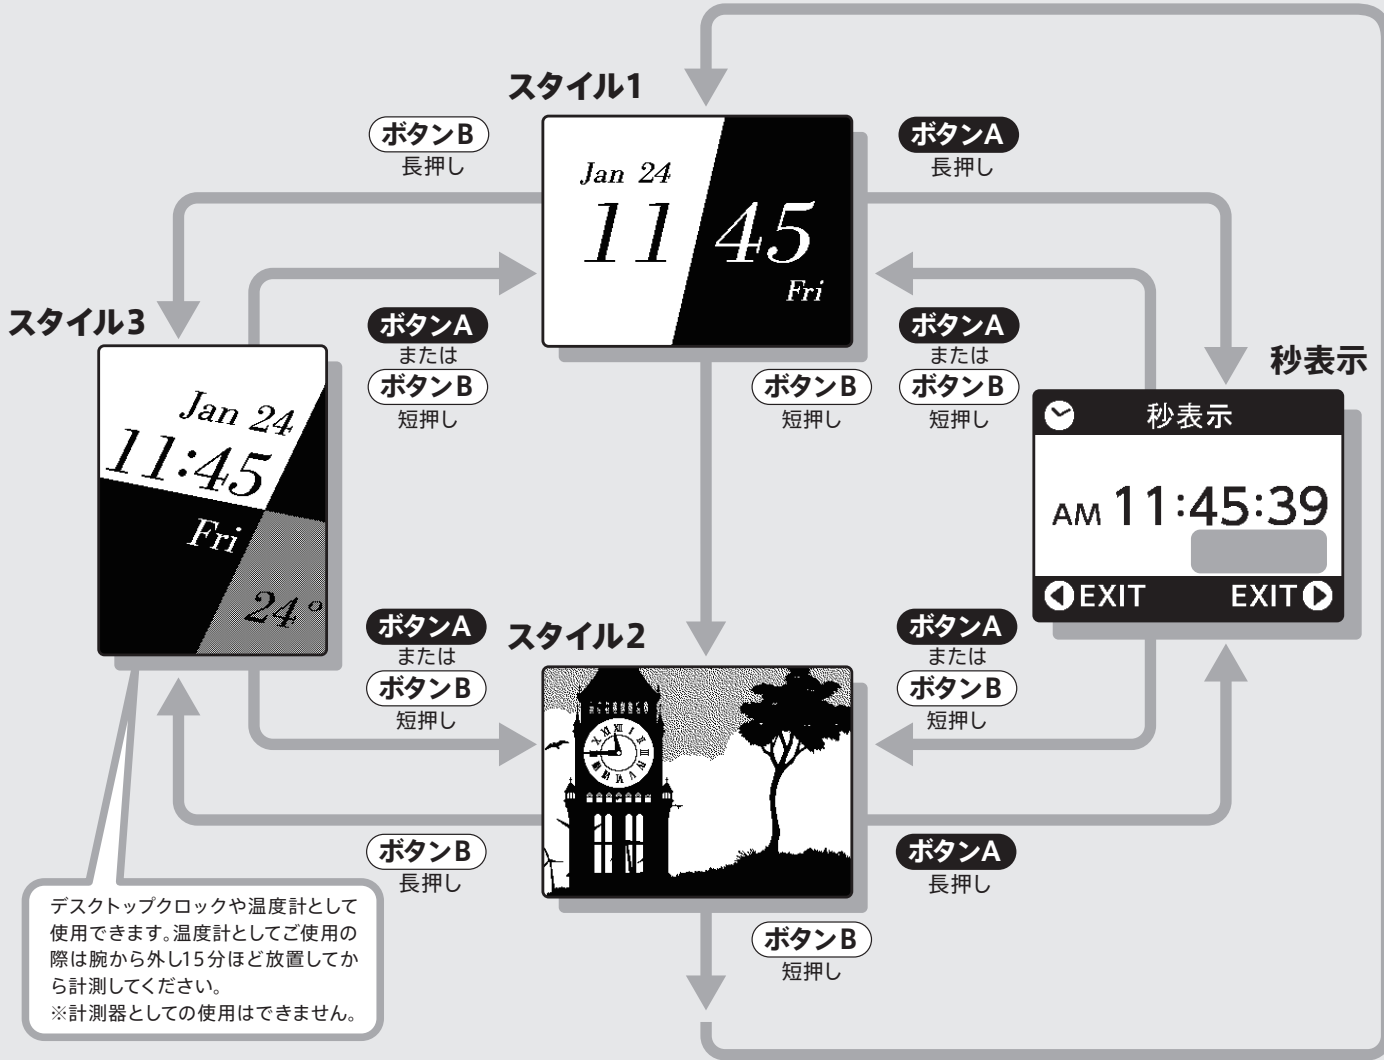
スタイル1

ボタンB
長押し

Jan 24
11 45
Fri

ボタンA
長押し

スタイル3

Jan 24
11:45
Fri
24°

ボタンA
または
ボタンB
短押し

ボタンB
短押し

ボタンA
または
ボタンB
短押し

秒表示

秒表示
AM 11:45:39
EXIT EXIT

ボタンA
または
ボタンB
短押し

スタイル2

ボタンA
または
ボタンB
短押し

ボタンB
長押し

ボタンA
長押し

ボタンB
短押し

デスクトップクロックや温度計として使用できます。温度計としてご使用の際は腕から外し15分ほど放置してから計測してください。
※計測器としての使用はできません。